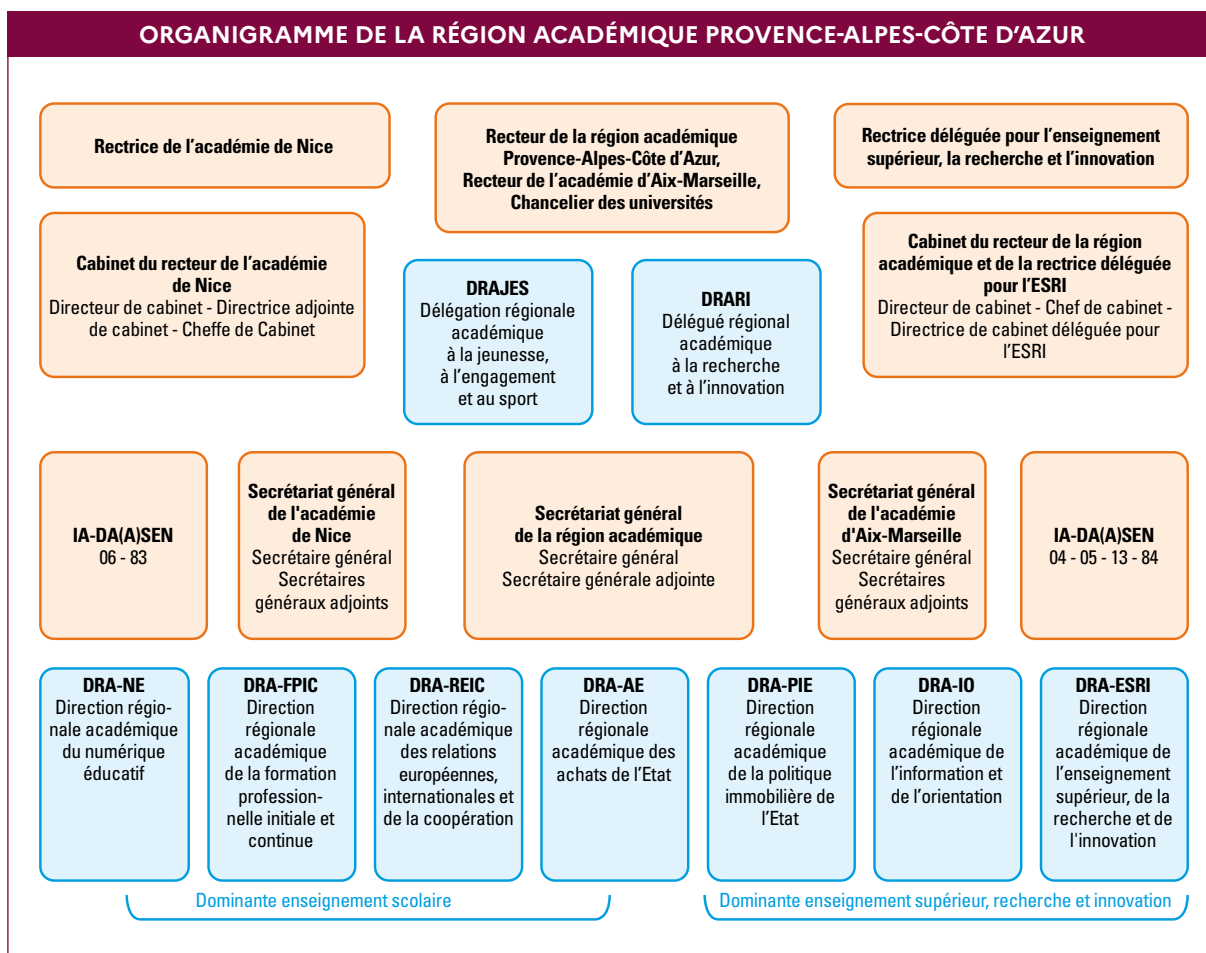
ORGANIGRAMME DE LA RÉGION ACADÉMIQUE PROVENCE-ALPES-CÔTE D'AZUR

Rectrice de l'académie de Nice

Recteur de la région académique Provence-Alpes-Côte d'Azur, Recteur de l'académie d'Aix-Marseille, Chancelier des universités

Rectrice déléguée pour l'enseignement supérieur, la recherche et l'innovation

Cabinet du recteur de l'académie de Nice
Directeur de cabinet - Directrice adjointe de cabinet - Cheffe de Cabinet

DRAJES
Délégation régionale académique à la jeunesse, à l'engagement et au sport

DRARI
Délégué régional académique à la recherche et à l'innovation

Cabinet du recteur de la région académique et de la rectrice déléguée pour l'ESRI
Directeur de cabinet - Chef de cabinet - Directrice de cabinet déléguée pour l'ESRI

IA-DA(A)SEN
06 - 83

Secrétariat général de l'académie de Nice
Secrétaire général
Secrétaires généraux adjoints

Secrétariat général de la région académique
Secrétaire général
Secrétaire générale adjointe

Secrétariat général de l'académie d'Aix-Marseille
Secrétaire général
Secrétaires généraux adjoints

IA-DA(A)SEN
04 - 05 - 13 - 84

DRA-NE
Direction régionale académique du numérique éducatif

DRA-FPIC
Direction régionale académique de la formation professionnelle initiale et continue

DRA-REIC
Direction régionale académique des relations européennes, internationales et de la coopération

DRA-AE
Direction régionale académique des achats de l'Etat

DRA-PIE
Direction régionale académique de la politique immobilière de l'Etat

DRA-IO
Direction régionale académique de l'information et de l'orientation

DRA-ESRI
Direction régionale académique de l'enseignement supérieur, de la recherche et de l'innovation

Dominante enseignement scolaire

Dominante enseignement supérieur, recherche et innovation